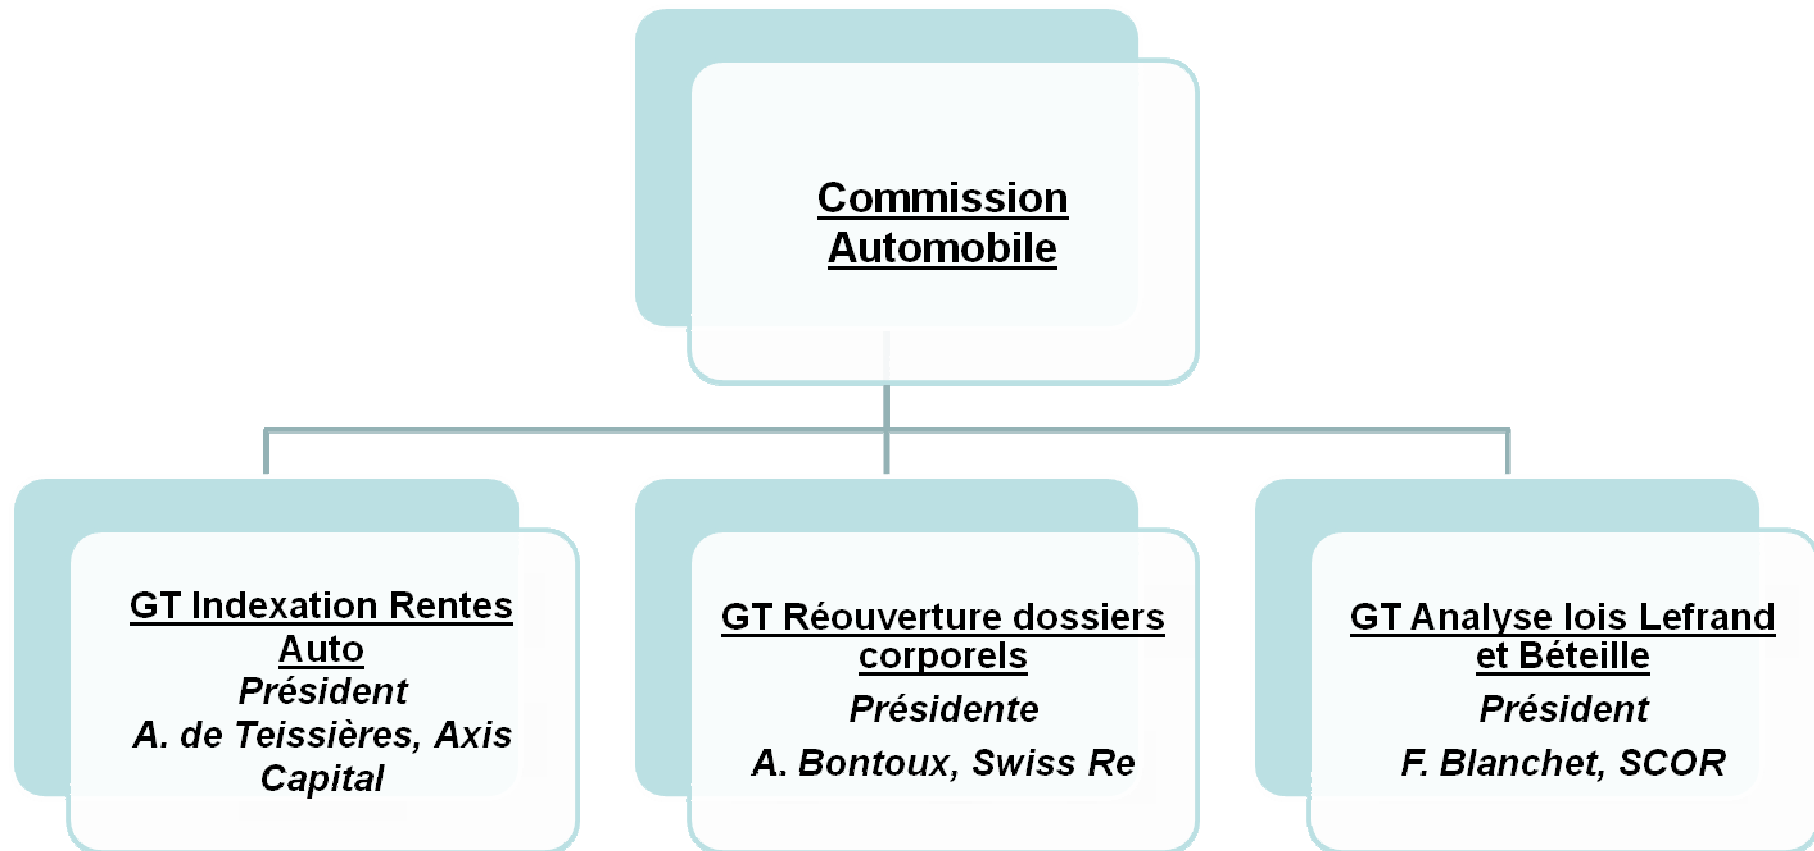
Commission Automobile

GT Indexation Rentes Auto
Président
A. de Teissières, Axis Capital

GT Réouverture dossiers corporels
Présidente
A. Bontoux, Swiss Re

GT Analyse lois Lefrand et Béteille
Président
F. Blanchet, SCOR